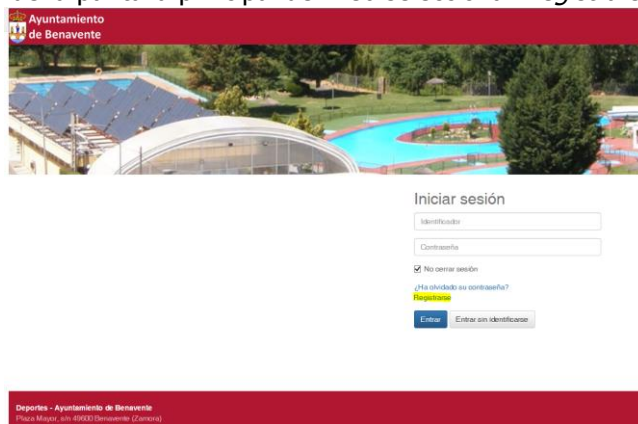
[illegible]

Ayuntamiento de Benavente

Iniciar sesión

Identificador

Contraseña

No cerrar sesión

¿Ha olvidado su contraseña?

Registrarse

Entrar

Entrar sin identificarse

Deportes - Ayuntamiento de Benavente

Plaza Mayor, s/n 49600 Benavente (Zamora)